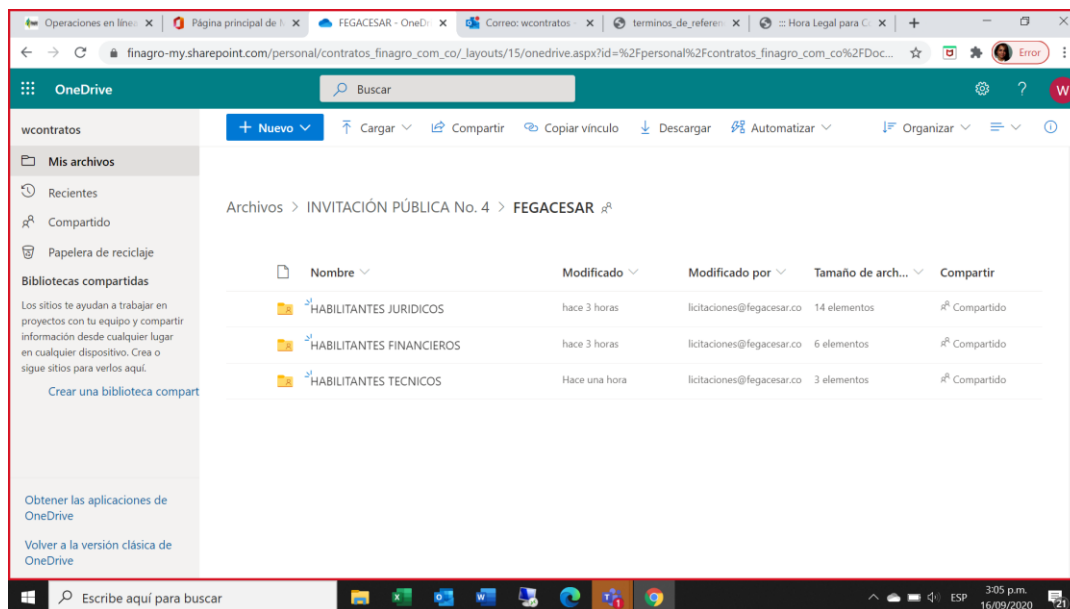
Operaciones en línea | Página principal de | FEGACESAR - OneDr | Correo: wcontratos | terminos_de_referen | ::: Hora Legal para Co | +

finagro-my.sharepoint.com/personal/contratos_finagro_com_co/_layouts/15/onedrive.aspx?id=%2Fpersonal%2Fcontratos_finagro_com_co%2FDoc...

Error

OneDrive

Buscar

W

wcontratos

+ Nuevo | Cargar | Compartir | Copiar vínculo | Descargar | Automatizar | Organizar

Mis archivos

Recientes

Compartido

Papelera de reciclaje

Bibliotecas compartidas

Los sitios te ayudan a trabajar en proyectos con tu equipo y compartir información desde cualquier lugar en cualquier dispositivo. Crea o sigue sitios para verlos aquí.

Crear una biblioteca compart

Archivos > INVITACIÓN PÚBLICA No. 4 > FEGACESAR

| Nombre | Modificado | Modificado por | Tamaño de arch... | Compartir |
|---|---|---|---|---|
| HABILITANTES JURIDICOS | hace 3 horas | licitaciones@fegacesar.co | 14 elementos | Compartido |
| HABILITANTES FINANCIEROS | hace 3 horas | licitaciones@fegacesar.co | 6 elementos | Compartido |
| HABILITANTES TECNICOS | Hace una hora | licitaciones@fegacesar.co | 3 elementos | Compartido |

Obtener las aplicaciones de OneDrive

Volver a la versión clásica de OneDrive

Escribe aquí para buscar

ESP 3:05 p.m. 16/09/2020 21